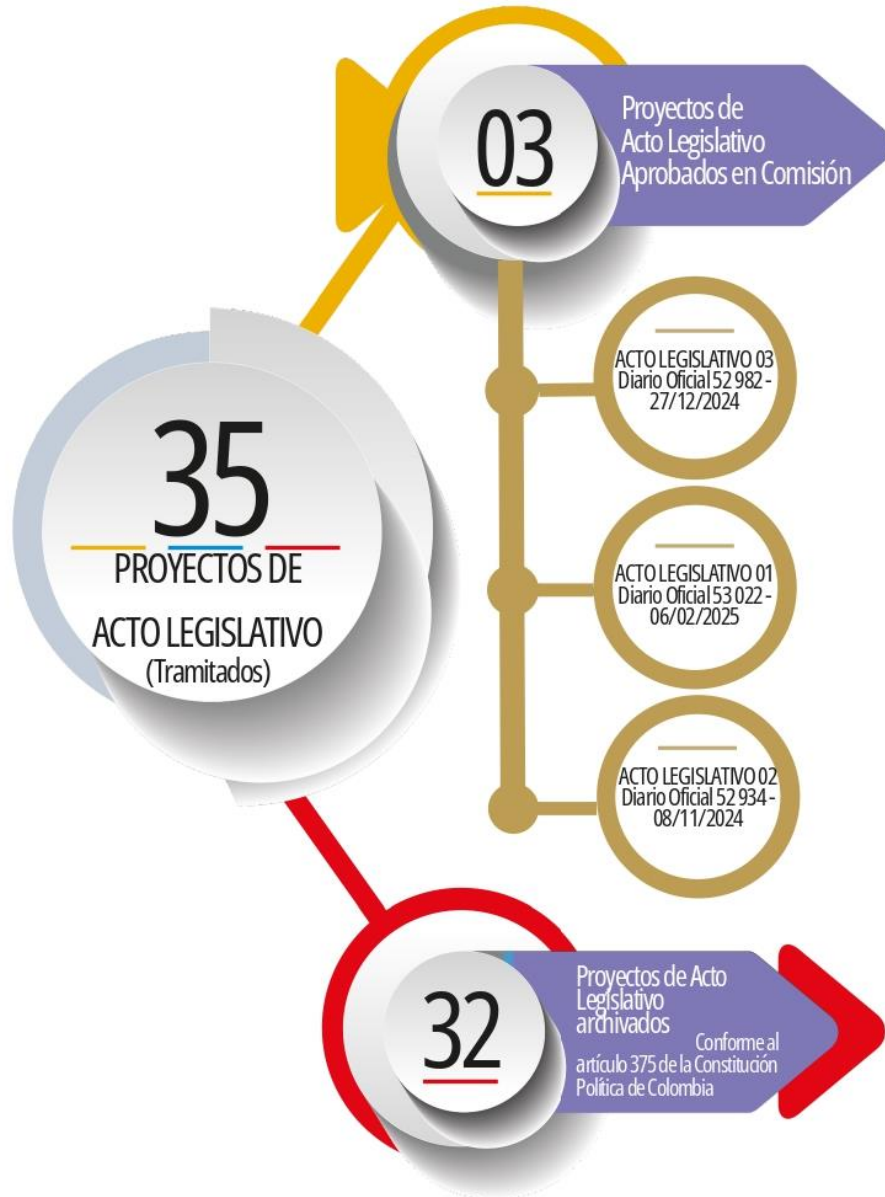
03

Proyectos de Acto Legislativo Aprobados en Comisión

ACTO LEGISLATIVO 03 Diario Oficial 52 982 - 27/12/2024

ACTO LEGISLATIVO 01 Diario Oficial 53 022 - 06/02/2025

ACTO LEGISLATIVO 02 Diario Oficial 52 934 - 08/11/2024

35

PROYECTOS DE ACTO LEGISLATIVO (Tramitados)

32

Proyectos de Acto Legislativo archivados Conforme al artículo 375 de la Constitución Política de Colombia